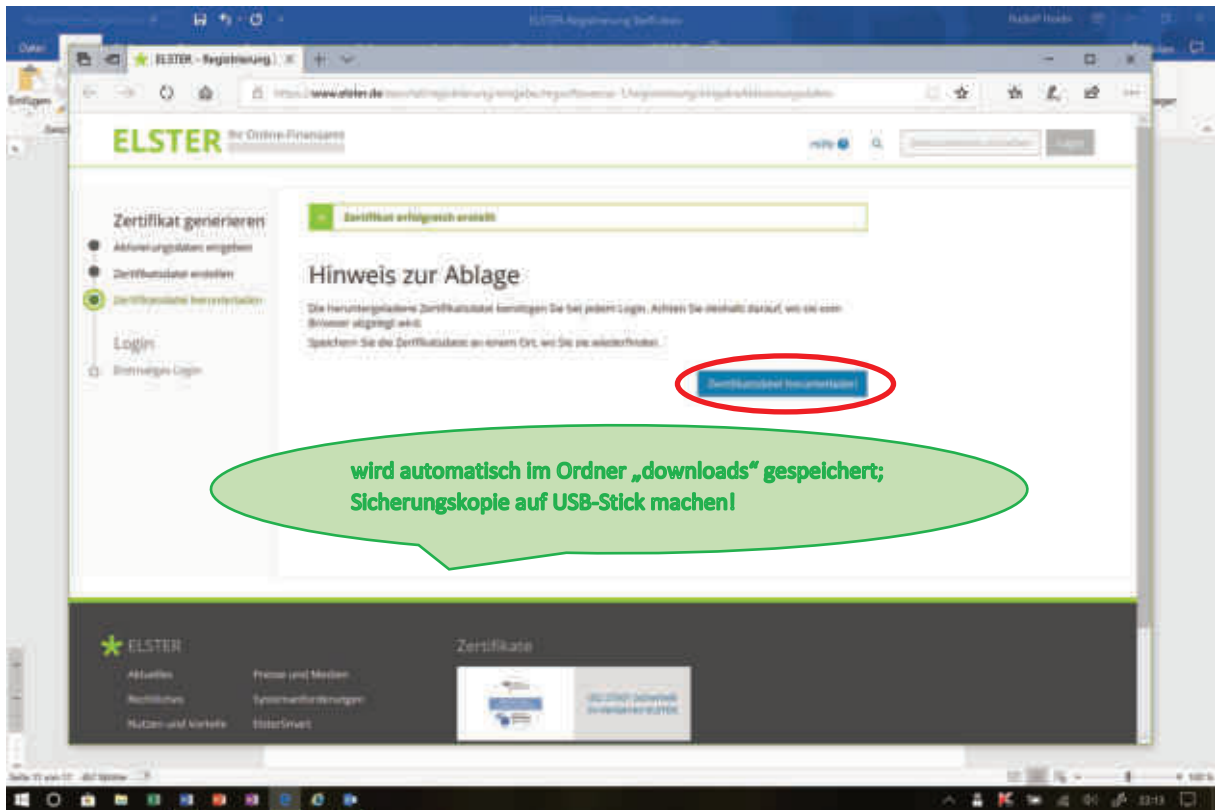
ELSTER-Registrierung Teil 1.docx

Datei

Einfügen

ELSTER - Registrierung

https://www.elster.de

ELSTER Ihr Online-Finanzamt

Hilfe

Login

Zertifikat generieren

Aktivierungsdaten eingeben

Zertifikatsdatei erstellen

Zertifikatsdatei herunterladen

Login

Erstmaliges Login

Zertifikat erfolgreich erstellt

Hinweis zur Ablage

Die heruntergeladene Zertifikatsdatei benötigen Sie bei jedem Login. Achten Sie deshalb darauf, wo sie vom Browser abgelegt wird.

Speichern Sie die Zertifikatsdatei an einem Ort, wo Sie sie wiederfinden.

Zertifikatsdatei herunterladen

wird automatisch im Ordner „downloads“ gespeichert; Sicherungskopie auf USB-Stick machen!

ELSTER

Aktuelles

Rechtliches

Nutzen und Vorteile

Presse und Medien

Systemanforderungen

ElsterSmart

Zertifikate

Seite 15 von 17

22:13